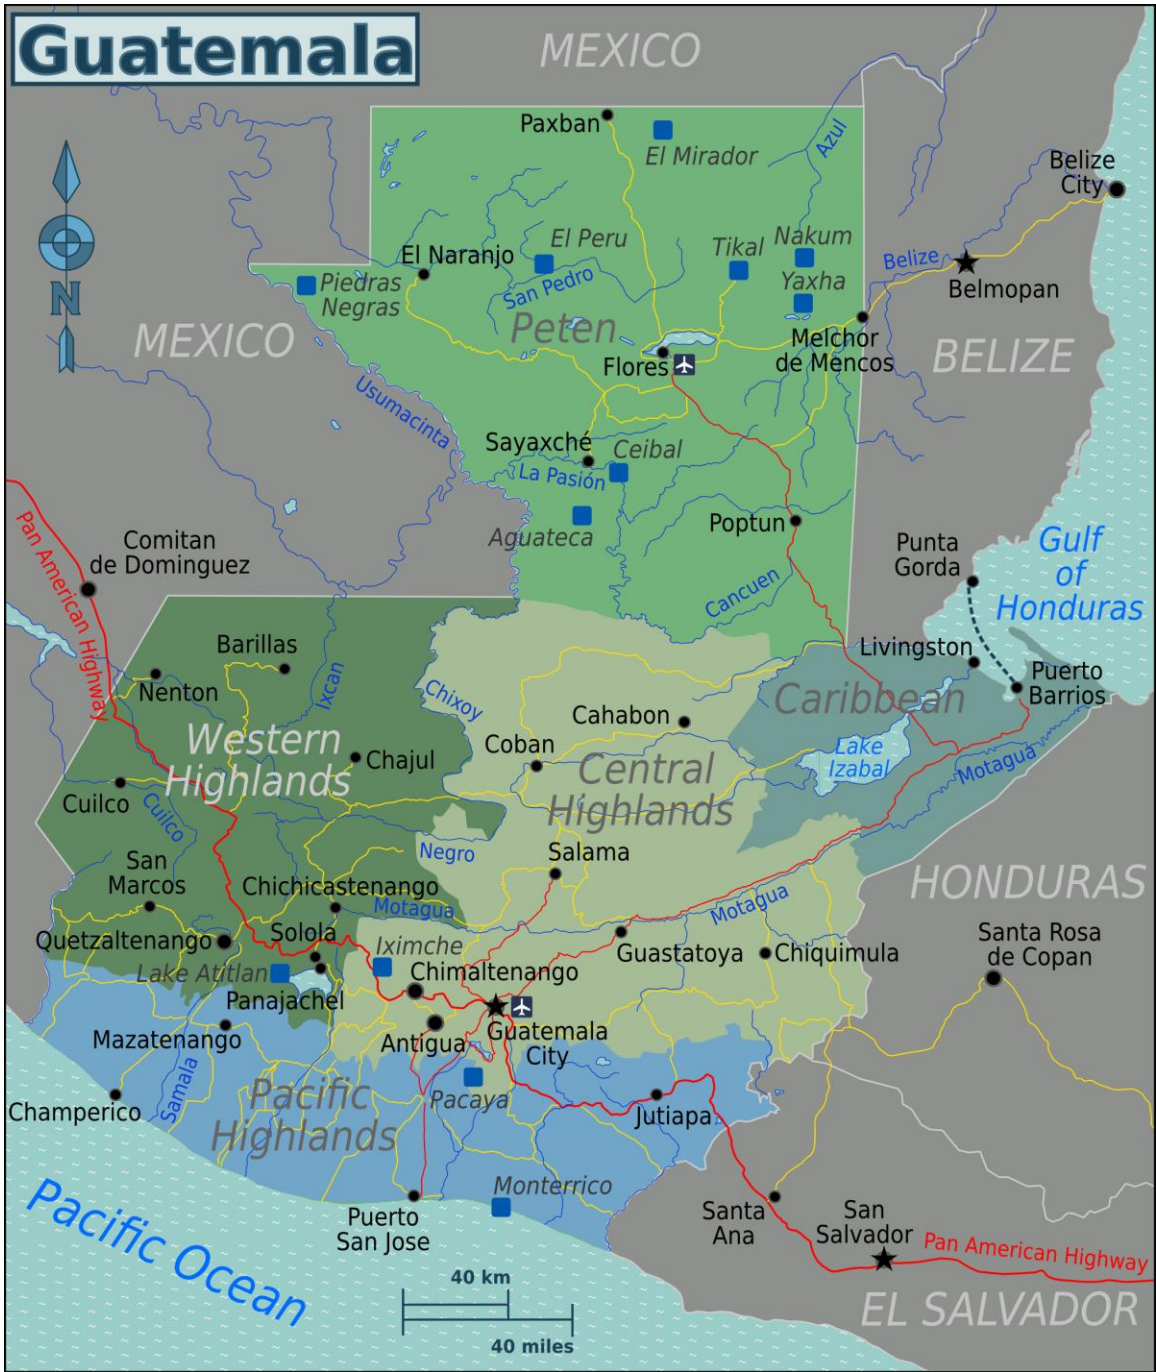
Guatemala

MEXICO

N

Paxban
El Mirador
Azul
Belize City
El Naranjo
El Peru
Tikal
Nakum
Belize
Belmopan
Piedras Negras
San Pedro
Yaxha
MEXICO
Peten
Melchor de Mencos
BELIZE
Flores
Usumacinta
Sayaxché
Ceibal
La Pasion
Aguateca
Poptun
Comitan de Dominguez
Pan American Highway
Punta Gorda
Gulf of Honduras
Cancuen
Livingston
Barillas
Puerto Barrios
Ixcan
Chixoy
Nenton
Caribbean
Cahabon
Western Highlands
Chajul
Coban
Lake Izabal
Central Highlands
Motagua
Cuilco
Cuilco
Negro
Salama
HONDURAS
San Marcos
Chichicastenango
Motagua
Motagua
Santa Rosa de Copan
Quetzaltenango
Solola
Iximche
Guastatoya
Chiquimula
Lake Atitlan
Chimaltenango
Panajachel
Mazatenango
Antigua
Guatemala City
Champerico
Samala
Pacific Highlands
Pacaya
Jutiapa
Monterrico
Pacific Ocean
Puerto San Jose
Santa Ana
San Salvador
Pan American Highway
40 km
40 miles
EL SALVADOR